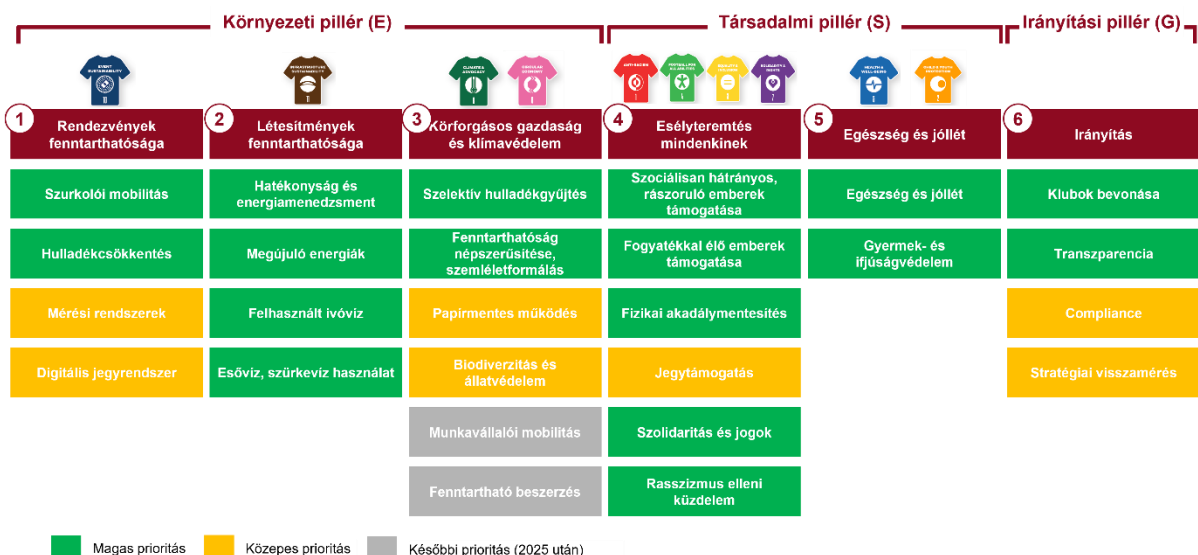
Környezeti pillér (E)

Társadalmi pillér (S)

Irányítási pillér (G)

1 Rendezvények fenntarthatósága

Szurkolói mobilitás

Hulladékcsökkentés

Mérési rendszerek

Digitális jegyrendszer

2 Létesítmények fenntarthatósága

Hatékonyság és energiamenedzsment

Megújuló energiák

Felhasznált ivóvíz

Esővíz, szürkevíz használat

3 Körforgásos gazdaság és klímavédelem

Szelektív hulladékgyűjtés

Fenntarthatóság népszerűsítése, szemléletformálás

Papírmentes működés

Biodiverzitás és állatvédelem

Munkavállalói mobilitás

Fenntartható beszerzés

4 Esélyteremtés mindenkinek

Szociálisan hátrányos, rászoruló emberek támogatása

Fogyatékkal élő emberek támogatása

Fizikai akadálymentesítés

Jegytámogatás

Szolidaritás és jogok

Rasszizmus elleni küzdelem

5 Egészség és jóllét

Egészség és jóllét

Gyermek- és ifjúságvédelem

6 Irányítás

Klubok bevonása

Transzparencia

Compliance

Stratégiai visszamérés

Magas prioritás Közepes prioritás Későbbi prioritás (2025 után)